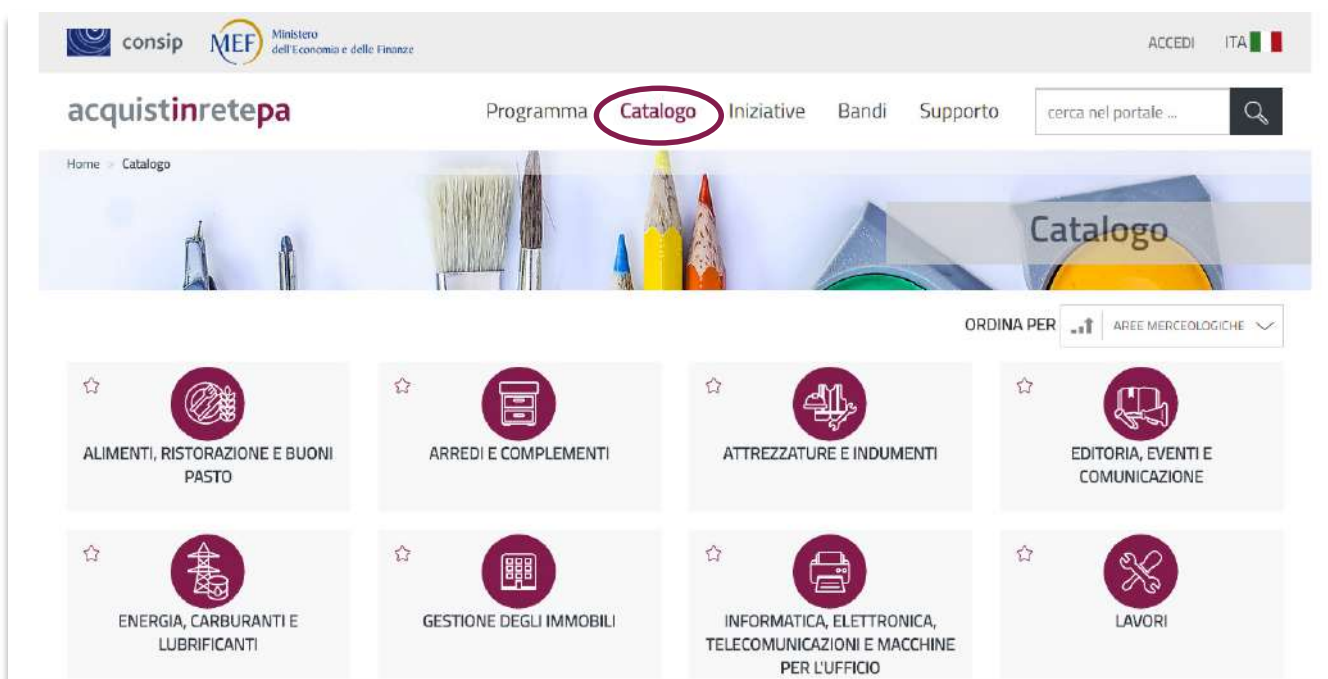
consip MEF Ministero dell'Economia e delle Finanze

ACCEDI ITA

acquistinretepa

Programma Catalogo Iniziative Bandi Supporto

cerca nel portale ...

Home > Catalogo

Catalogo

ORDINA PER AREE MERCEOLOGICHE

ALIMENTI, RISTORAZIONE E BUONI PASTO

ARREDI E COMPLEMENTI

ATTREZZATURE E INDUMENTI

EDITORIA, EVENTI E COMUNICAZIONE

ENERGIA, CARBURANTI E LUBRIFICANTI

GESTIONE DEGLI IMMOBILI

INFORMATICA, ELETTRONICA, TELECOMUNICAZIONI E MACCHINE PER L'UFFICIO

LAVORI